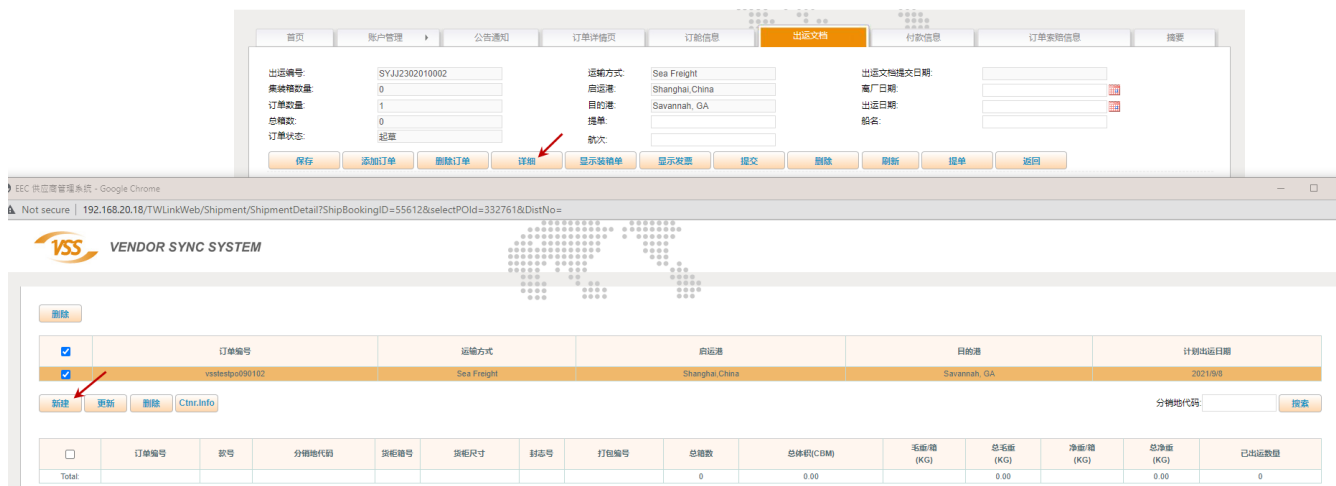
首页 | 账户管理 | 公告通知 | 订单详情页 | 订舱信息 | 出运文档 | 付款信息 | 订单索赔信息 | 摘要

出运编号: SYJJ2302010002
集装箱数量: 0
订单数量: 1
总箱数: 0
订单状态: 起草
运输方式: Sea Freight
启运港: Shanghai,China
目的港: Savannah, GA
提单:
航次:
出运文档提交日期:
离厂日期:
出运日期:
船名:

保存 | 添加订单 | 删除订单 | 详细 | 显示装箱单 | 显示发票 | 提交 | 删除 | 刷新 | 提单 | 返回

EEC 供应商管理系统 - Google Chrome
Not secure | 192.168.20.18/TWLinkWeb/Shipment/ShipmentDetail?ShipBookingID=55612&selectPOId=332761&DistNo=

VSS VENDOR SYNC SYSTEM

删除

| ☑ | 订单编号 | 运输方式 | 启运港 | 目的港 | 计划出运日期 |
|---|---|---|---|---|---|
| ☑ | vsstestpo090102 | Sea Freight | Shanghai,China | Savannah, GA | 2021/9/8 |

新建 | 更新 | 删除 | Ctnr.Info

分销地代码: 搜索

| ☐ | 订单编号 | 款号 | 分销地代码 | 货柜箱号 | 货柜尺寸 | 封志号 | 打包编号 | 总箱数 | 总体积(CBM) | 毛重/箱 (KG) | 总毛重 (KG) | 净重/箱 (KG) | 总净重 (KG) | 已出运数量 |
|---|---|---|---|---|---|---|---|---|---|---|---|---|---|---|
| Total: | | | | | | | | 0 | 0.00 | | 0.00 | | 0.00 | 0 |